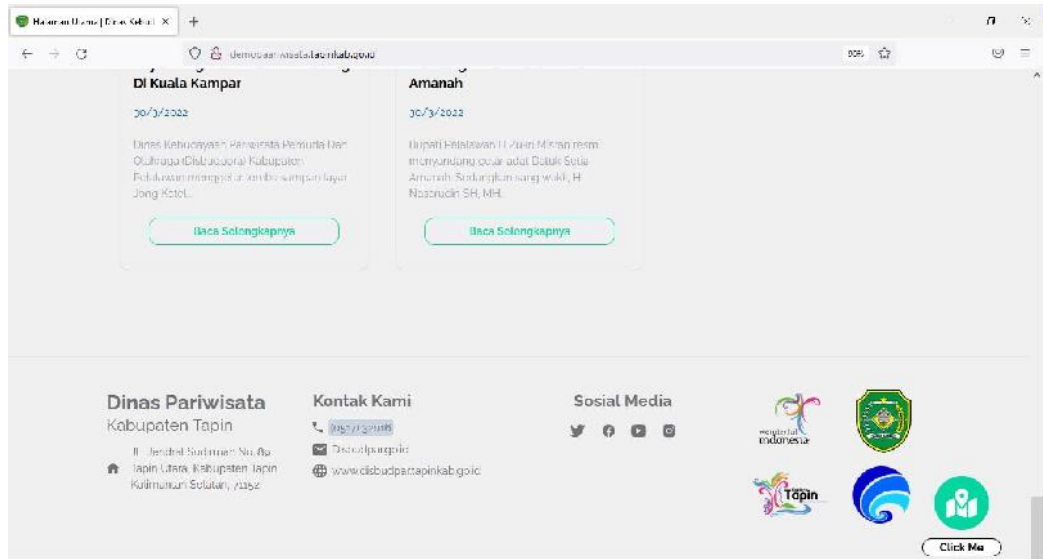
Halaman Utama | Dinas Sebud ×
+
demosaan.wisatatapinkab.go.id
DI Kuala Kampar
30/3/2022
Dinas Kebudayaan Pariwisata Pemuda Dan Olahraga (Disbudpora) Kabupaten Pelalawan menggelar lomba sampan layar Jong Katol...
Baca Selengkapnya
Amanah
30/3/2022
Bupati Pelalawan H Zukri Misran resmi menyandang gelar adat Datuk Setia Amanah. Sedangkan sang wakil, H Nasarudin SH, MH.
Baca Selengkapnya

Dinas Pariwisata
Kabupaten Tapin
Jl. Jendral Sudirman No.89 Tapin Utara, Kabupaten Tapin Kalimantan Selatan, 71152
Kontak Kami
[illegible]
Disbudpar@go.id
www.disbudpartapinkab.go.id
Sosial Media
wonderful indonesia
Tapin
Click Me